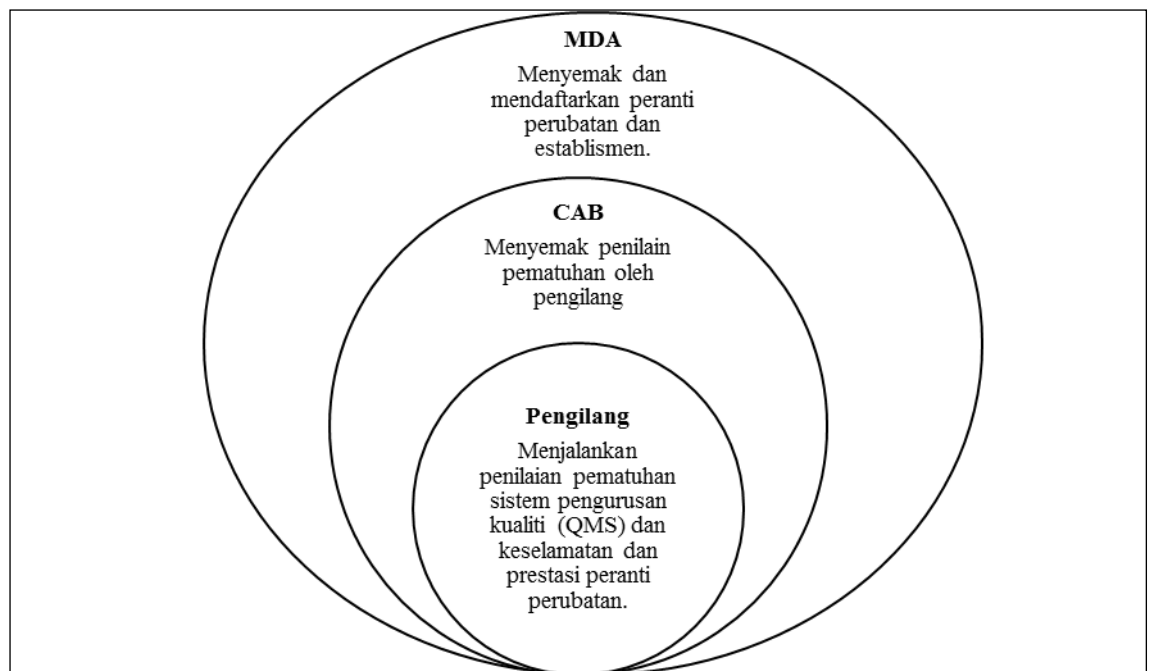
MDA

Menyemak dan mendaftarkan peranti perubatan dan establismen.

CAB

Menyemak penilain pematuhan oleh pengilang

Pengilang

Menjalankan penilaian pematuhan sistem pengurusan kualiti (QMS) dan keselamatan dan prestasi peranti perubatan.